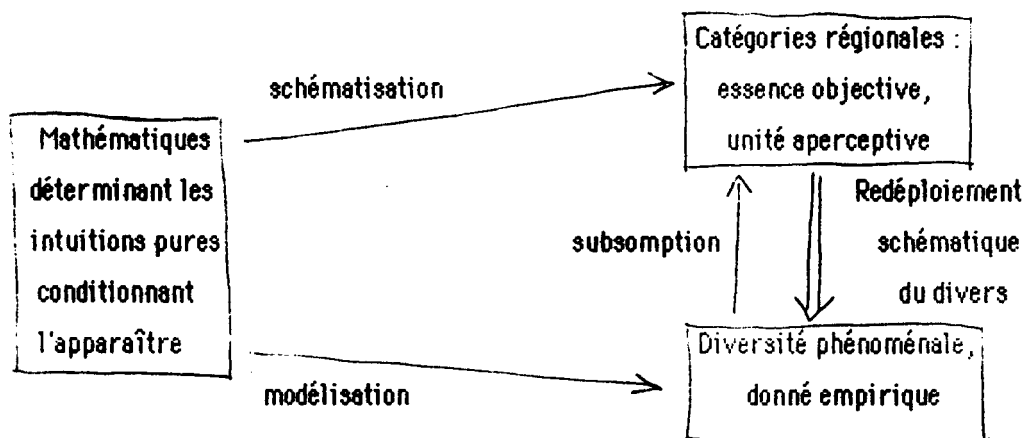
Mathématiques déterminant les intuitions pures conditionnant l'apparaître

schématisation

Catégories régionales : essence objective, unité aperceptive

subsomption

Redéploiement schématique du divers

modélisation

Diversité phénoménale, donné empirique